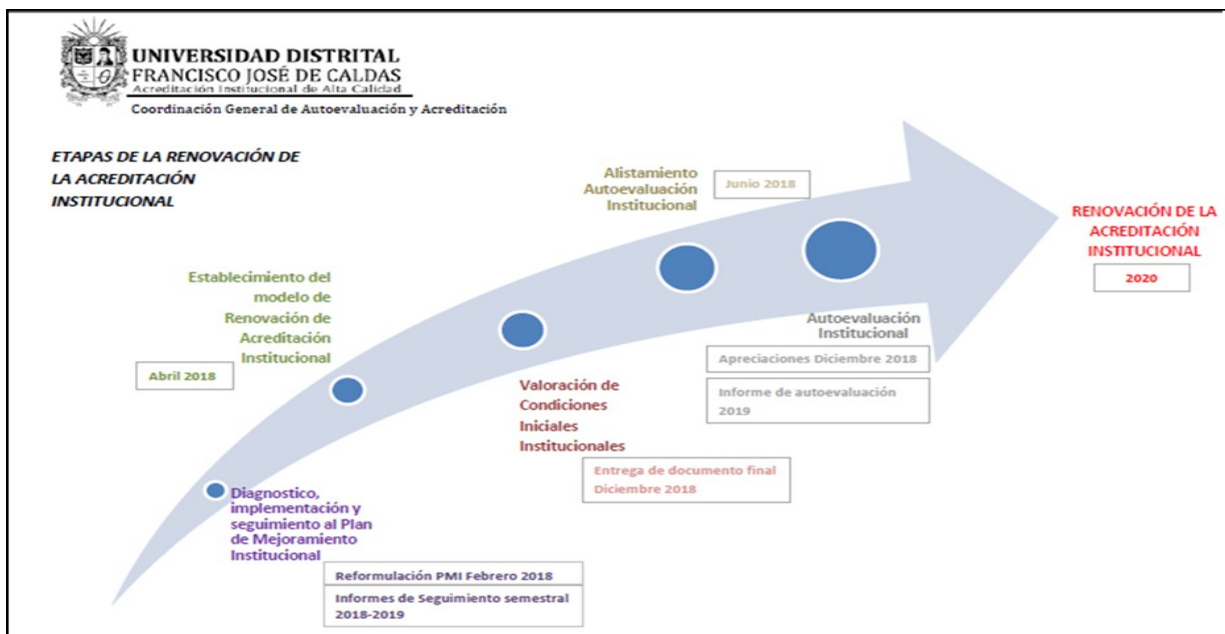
UNIVERSIDAD DISTRITAL
FRANCISCO JOSÉ DE CALDAS
Acreditación Institucional de Alta Calidad
Coordinación General de Autoevaluación y Acreditación

ETAPAS DE LA RENOVACIÓN DE LA ACREDITACIÓN INSTITUCIONAL

Alistamiento Autoevaluación Institucional

Junio 2018

RENOVACIÓN DE LA ACREDITACIÓN INSTITUCIONAL

2020

Establecimiento del modelo de Renovación Acreditación Institucional

Abril 2018

Autoevaluación Institucional

Apreciaciones Diciembre 2018

Informe de autoevaluación 2019

Valoración de Condiciones Iniciales Institucionales

Entrega de documento final Diciembre 2018

Diagnostico, implementación y seguimiento al Plan de Mejoramiento Institucional

Reformulación PMI Febrero 2018

Informes de Seguimiento semestral 2018-2019